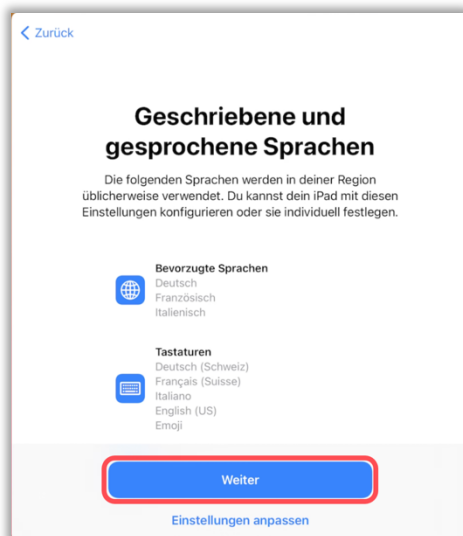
< Zurück

Geschriebene und gesprochene Sprachen

Die folgenden Sprachen werden in deiner Region üblicherweise verwendet. Du kannst dein iPad mit diesen Einstellungen konfigurieren oder sie individuell festlegen.

Bevorzugte Sprachen
Deutsch
Französisch
Italienisch

Tastaturen
Deutsch (Schweiz)
Français (Suisse)
Italiano
English (US)
Emoji

Weiter

Einstellungen anpassen